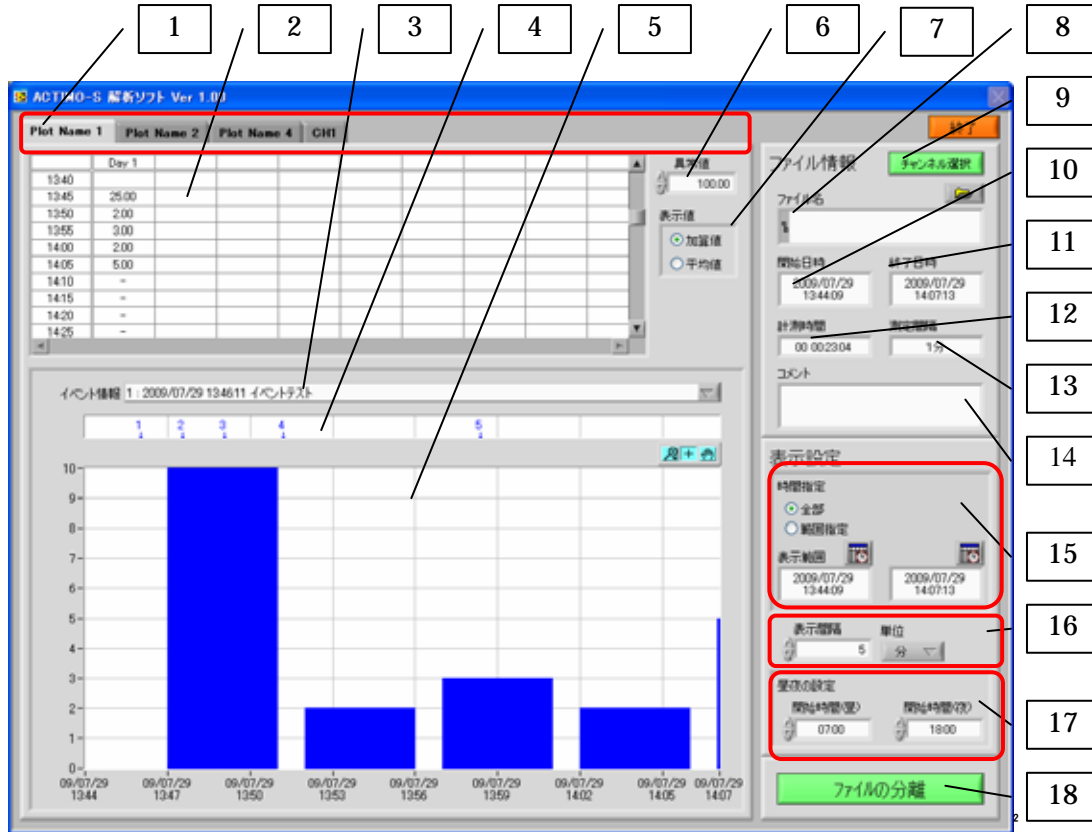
1
2
3
4
5
6
7
8
9
10
11
12
13
14
15
16
17
18

ACTIMO-S 解析ソフト Ver 1.00

Plot Name 1 | Plot Name 2 | Plot Name 4 | CH1

終了

| | Day 1 |
|---|---|
| 13:40 | |
| 13:45 | 25.00 |
| 13:50 | 2.00 |
| 13:55 | 3.00 |
| 14:00 | 2.00 |
| 14:05 | 5.00 |
| 14:10 | - |
| 14:15 | - |
| 14:20 | - |
| 14:25 | - |

異常値
100.00

表示値
加算値
平均値

ファイル情報
チャンネル選択
ファイル名

開始日時
2009/07/29 13:44:09
終了日時
2009/07/29 14:07:13

計測時間
00 00:23:04
測定間隔
1分

コメント

イベント情報 1 : 2009/07/29 13:46:11 イベントテスト

1 2 3 4 5

10 9 8 7 6 5 4 3 2 1 0

09/07/29 13:44
09/07/29 13:47
09/07/29 13:50
09/07/29 13:53
09/07/29 13:56
09/07/29 13:59
09/07/29 14:02
09/07/29 14:05
09/07/29 14:07

表示設定
時間指定
全部
範囲指定
表示範囲
2009/07/29 13:44:09
2009/07/29 14:07:13

表示間隔
5
単位
分

昼夜の設定
開始時間(昼)
07:00
開始時間(夜)
18:00

ファイルの分離